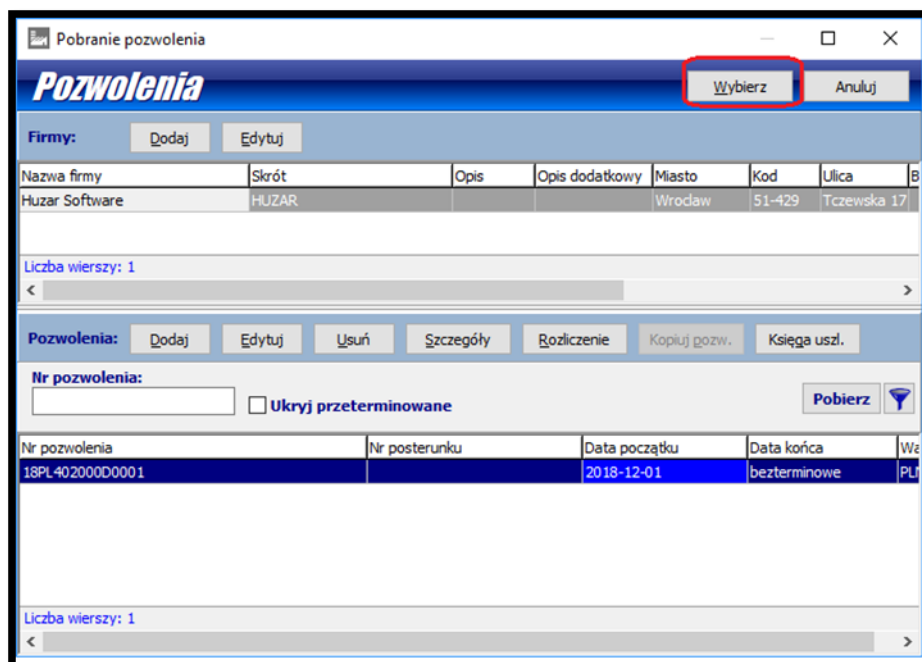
Pobranie pozwolenia

Pozwolenia

Wybierz

Anuluj

Firmy: Dodaj Edytuj

| Nazwa firmy | Skrót | Opis | Opis dodatkowy | Miasto | Kod | Ulica | B |
|---|---|---|---|---|---|---|---|
| Huzar Software | HUZAR | | | Wrocław | 51-429 | Tczewska 17 | |

Liczba wierszy: 1

Pozwolenia: Dodaj Edytuj Usuń Szczegóły Rozliczenie Kopiuj pozw. Księga uszl.

Nr pozwolenia:

Ukryj przeterminowane

Pobierz

| Nr pozwolenia | Nr posterunku | Data początku | Data końca | Wa |
|---|---|---|---|---|
| 18PL402000D0001 | | 2018-12-01 | bezterminowe | PLN |

Liczba wierszy: 1